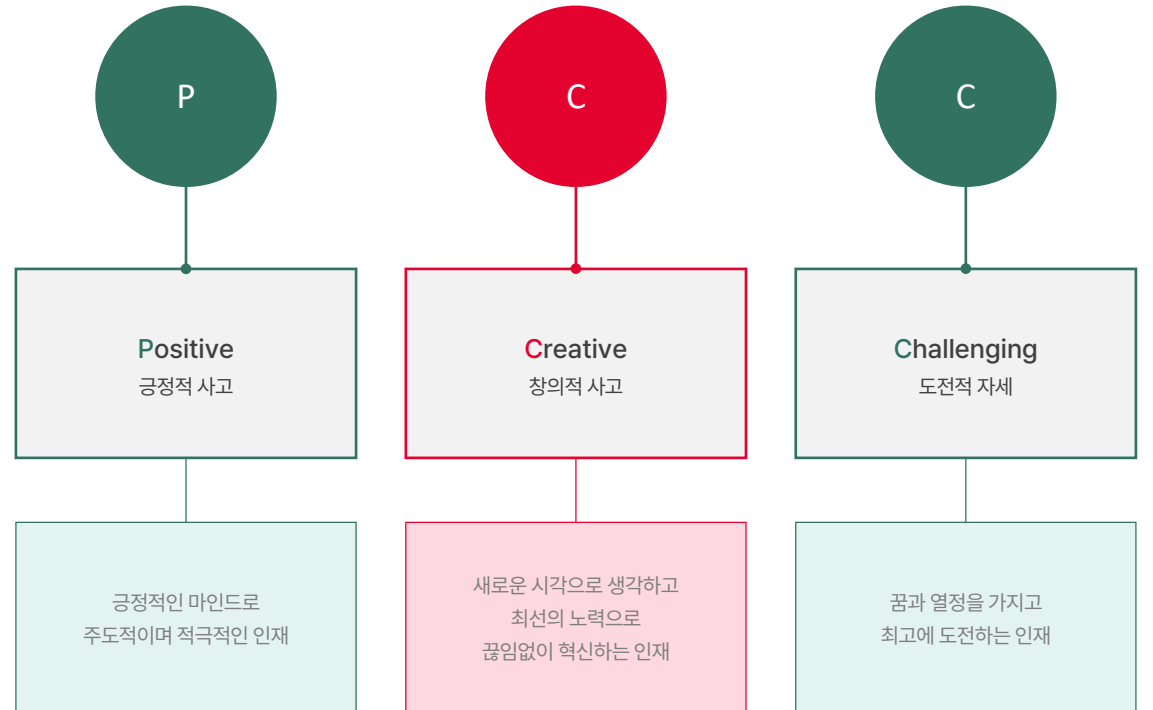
P

C

C

Positive
긍정적 사고

Creative
창의적 사고

Challenging
도전적 자세

긍정적인 마인드로
주도적이며 적극적인 인재

새로운 시각으로 생각하고
최선의 노력으로
끊임없이 혁신하는 인재

꿈과 열정을 가지고
최고에 도전하는 인재